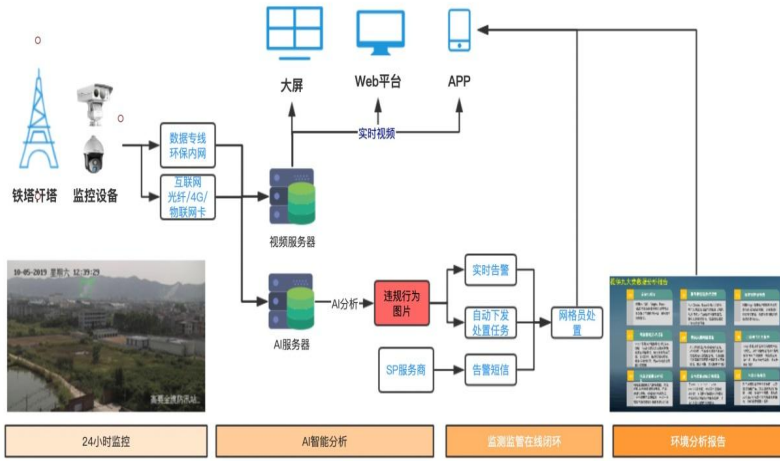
大屏

Web平台

APP

铁塔吖塔

监控设备

数据专线
环保内网

互联网
光纤/4G/
物联网卡

实时视频

视频服务器

AI分析

AI服务器

违规行为
图片

实时告警

自动下发
处置任务

网格员处
置

SP服务商

告警短信

10-05-2019 星期六 12:39:29

高耸金塘防汛站

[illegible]

24小时监控

AI智能分析

监测监管在线闭环

环境分析报告